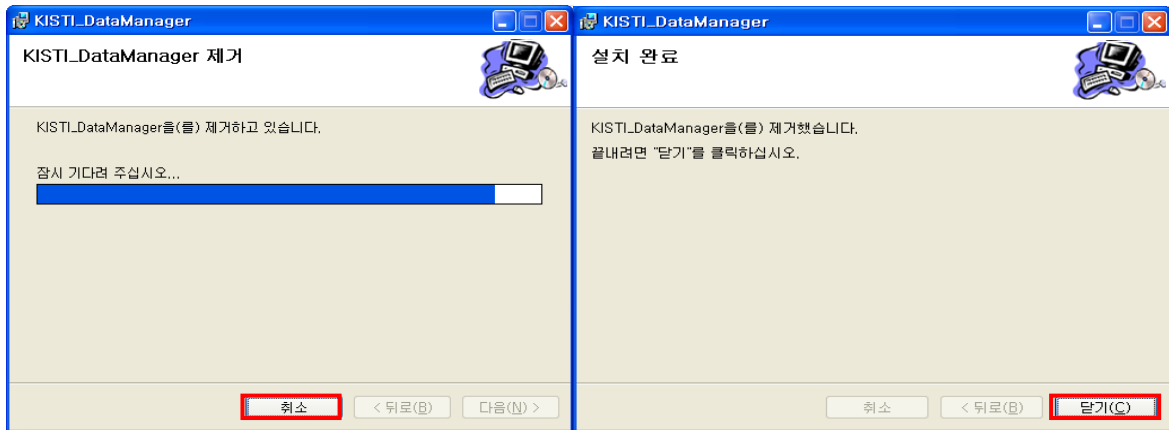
KISTI_DataManager

KISTI_DataManager 제거

KISTI_DataManager을(를) 제거하고 있습니다.

잠시 기다려 주십시오...

취소 < 뒤로(B) 다음(N) >

KISTI_DataManager

설치 완료

KISTI_DataManager을(를) 제거했습니다.

끝내려면 "닫기"를 클릭하십시오.

취소 < 뒤로(B) 닫기(C)